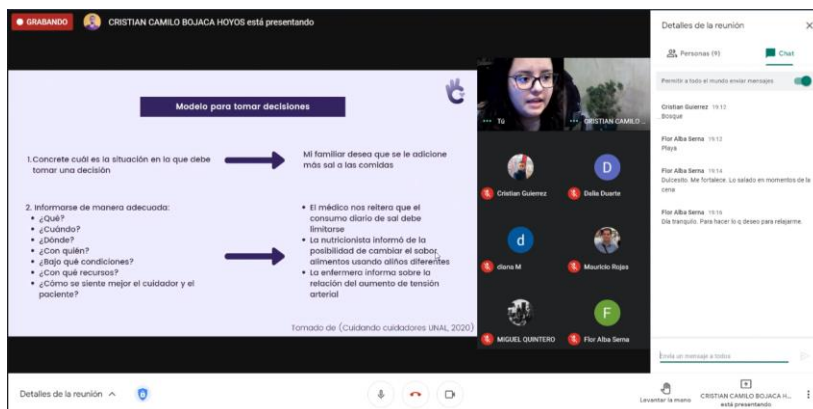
GRABANDO CRISTIAN CAMILO BOJACA HOYOS está presentando

Modelo para tomar decisiones

1.Concrete cuál es la situación en la que debe tomar una decisión

Mi familiar desea que se le adicione más sal a las comidas

2. Informarse de manera adecuada:
• ¿Qué?
• ¿Cuándo?
• ¿Dónde?
• ¿Con quién?
• ¿Bajo qué condiciones?
• ¿Con qué recursos?
• ¿Cómo se siente mejor el cuidador y el paciente?

• El médico nos reitera que el consumo diario de sal debe limitarse
• La nutricionista informó de la posibilidad de cambiar el sabor alimentos usando aliños diferentes
• La enfermera informa sobre la relación del aumento de tensión arterial

Tomado de (Cuidando cuidadores UNAL 2020)

Tú
CRISTIAN CAMILO ...
Cristian Guierrez
D
Dalia Duarte
d
diana M
Mauricio Rojas
MIGUEL QUINTERO
F
Flor Alba Serna

Detalles de la reunión
Personas (9)
Chat
Permitir a todos el mundo enviar mensajes

Cristian Guierez 19:12
Bosque

Flor Alba Serna 19:12
Playa

Flor Alba Serna 19:14
Dulcesito. Me fortalece. Lo salado en momentos de la cena

Flor Alba Serna 19:16
Día tranquilo. Para hacer lo q deseo para relajarme.

Envía un mensaje a todos

Detalles de la reunión
Levantar la mano
CRISTIAN CAMILO BOJACA H... está presentando